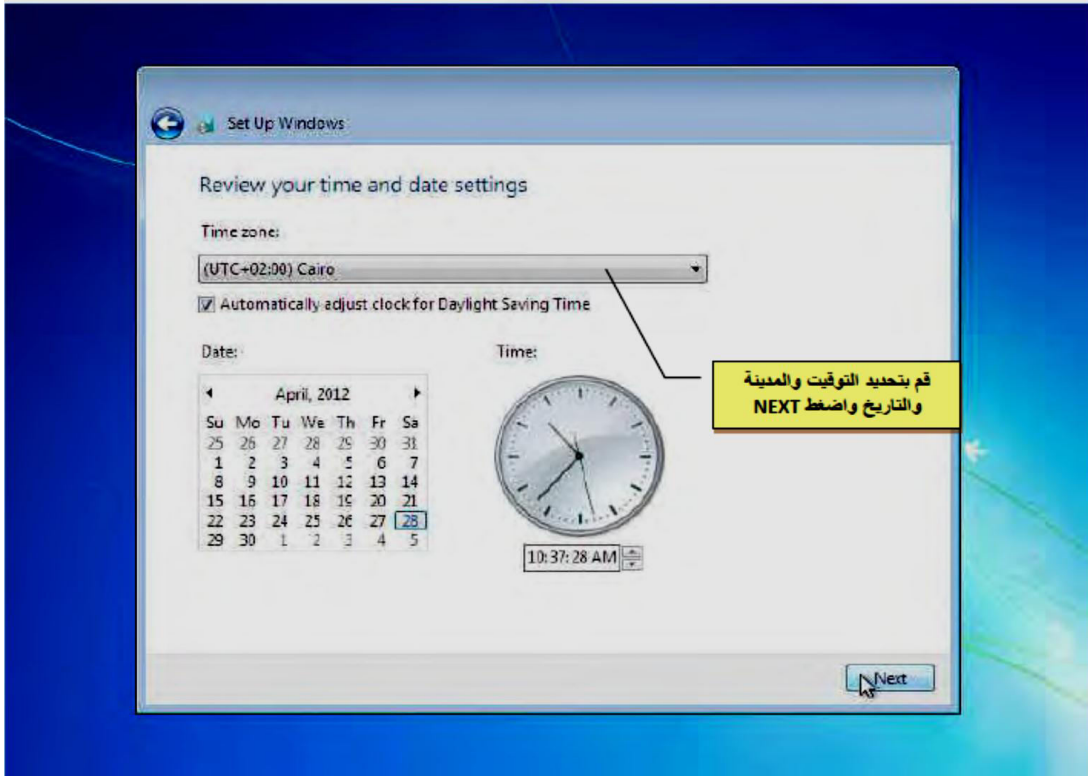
Set Up Windows

Review your time and date settings

Time zone:

(UTC+02:00) Cairo

Automatically adjust clock for Daylight Saving Time

Date:

| ◂ | | | April, 2012 | | | ▸ |
|---|---|---|---|---|---|---|
| Su | Mo | Tu | We | Th | Fr | Sa |
| 25 | 26 | 27 | 28 | 29 | 30 | 31 |
| 1 | 2 | 3 | 4 | 5 | 6 | 7 |
| 8 | 9 | 10 | 11 | 12 | 13 | 14 |
| 15 | 16 | 17 | 18 | 19 | 20 | 21 |
| 22 | 23 | 24 | 25 | 26 | 27 | 28 |
| 29 | 30 | 1 | 2 | 3 | 4 | 5 |

Time:

10:37:28 AM

قم بتحديد التوقيت والمدينة والتاريخ واضغط NEXT

Next